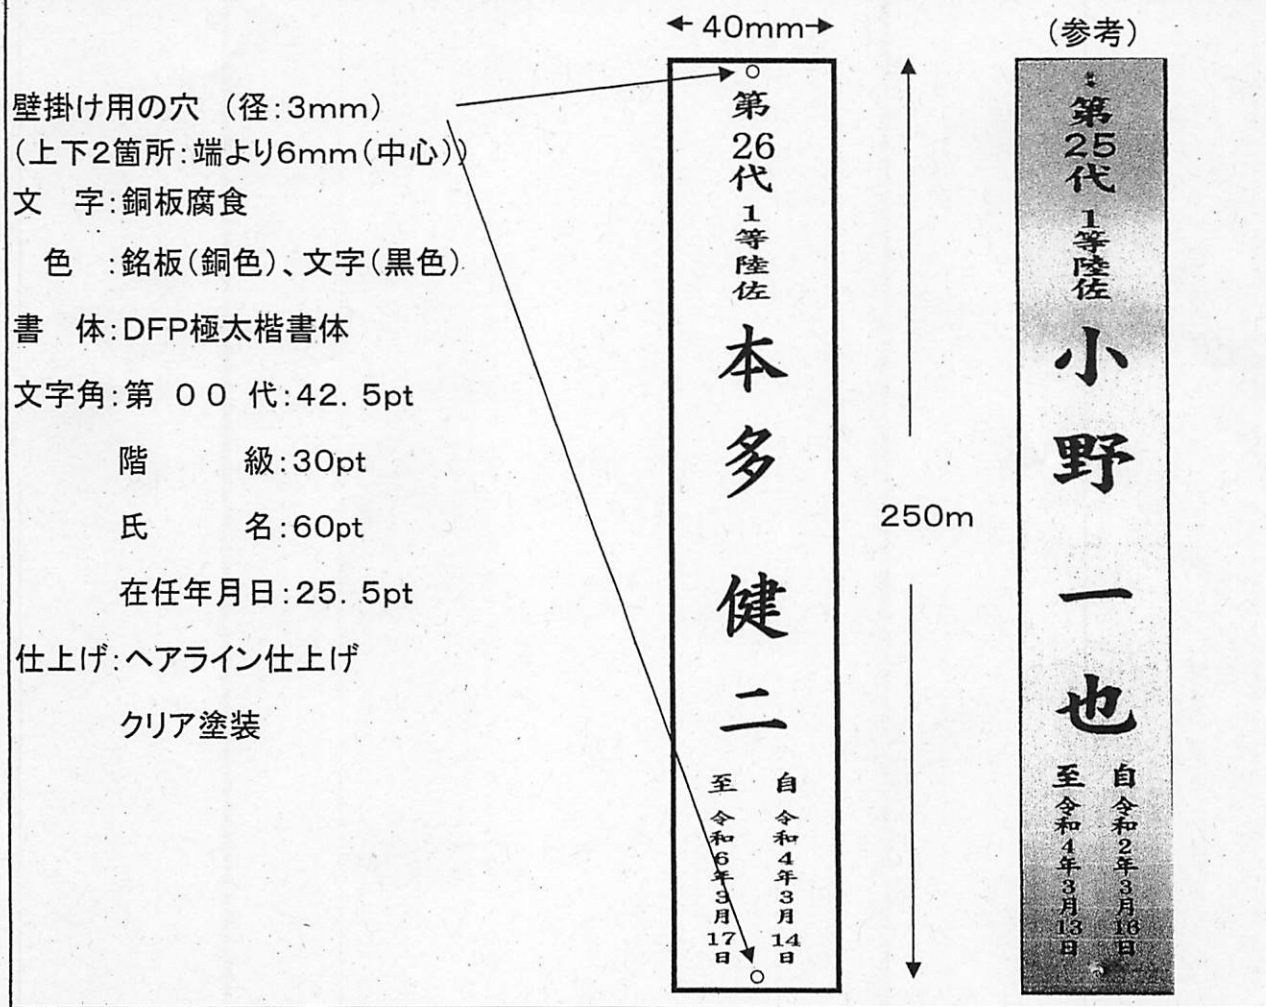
壁掛け用の穴（径:3mm）
（上下2箇所:端より6mm（中心））
文　字:銅板腐食
色　:銘板（銅色）、文字（黒色）
書　体:DFP極太楷書体
文字角:第　００　代:42．5pt
階　　級:30pt
氏　　名:60pt
在任年月日:25．5pt
仕上げ:ヘアライン仕上げ
クリア塗装

40mm

第26代
1等陸佐
本多健二
自 令和4年3月14日
至 令和6年3月17日

250m

（参考）
第25代
1等陸佐
小野一也
自 令和2年3月16日
至 令和4年3月13日